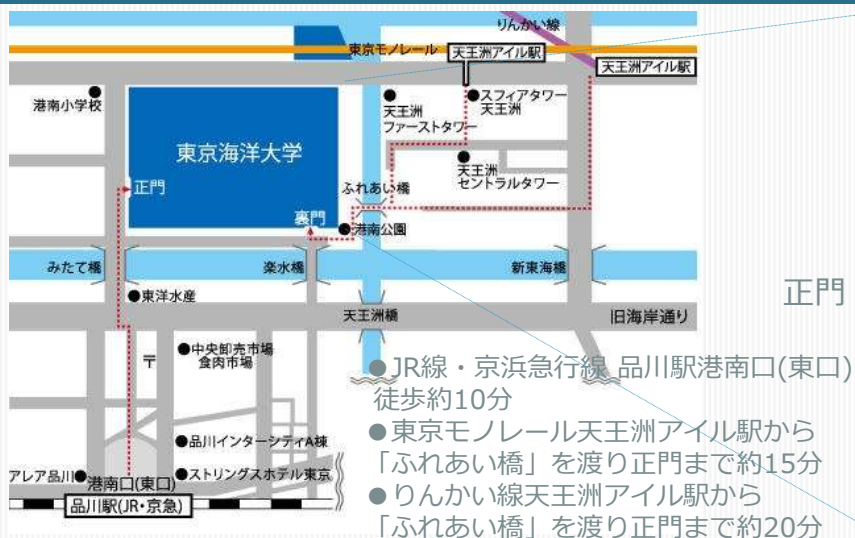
りんかい線
東京モノレール
天王洲アイル駅
天王洲アイル駅
港南小学校
天王洲
ファーストタワー
スフィアタワー
天王洲
東京海洋大学
天王洲
セントラルタワー
ふれあい橋
正門
裏門
港南公園
みたて橋
楽水橋
新東海橋
東洋水産
天王洲橋
旧海岸通り
中央卸売市場
食肉市場
品川インターシティA棟
アレア品川
港南口(東口)
ストリングスホテル東京
品川駅(JR・京急)

正門

●JR線・京浜急行線 品川駅港南口(東口)
徒歩約10分
●東京モノレール天王洲アイル駅から
「ふれあい橋」を渡り正門まで約15分
●りんかい線天王洲アイル駅から
「ふれあい橋」を渡り正門まで約20分